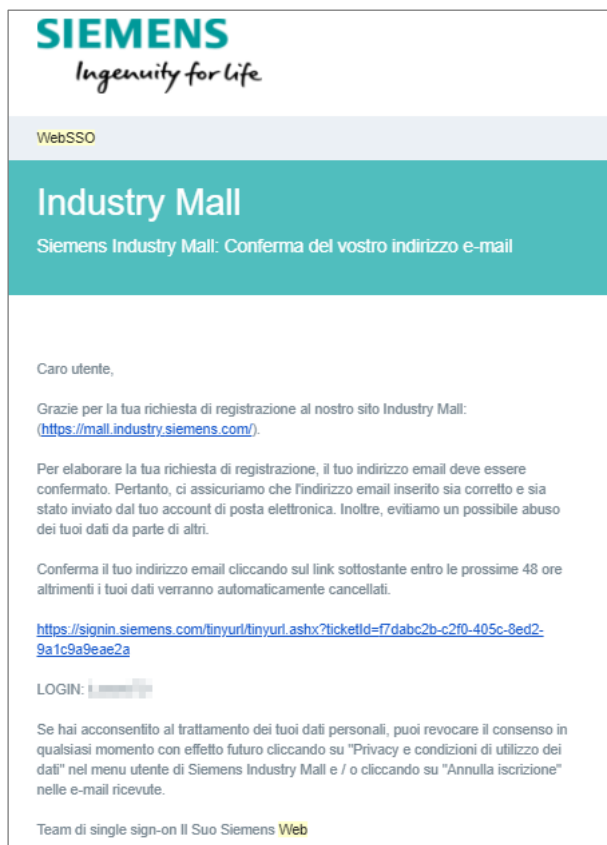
SIEMENS
Ingenuity for life

WebSSO

Industry Mall

Siemens Industry Mall: Conferma del vostro indirizzo e-mail

Caro utente,

Grazie per la tua richiesta di registrazione al nostro sito Industry Mall: (https://mall.industry.siemens.com/).

Per elaborare la tua richiesta di registrazione, il tuo indirizzo email deve essere confermato. Pertanto, ci assicuriamo che l'indirizzo email inserito sia corretto e sia stato inviato dal tuo account di posta elettronica. Inoltre, evitiamo un possibile abuso dei tuoi dati da parte di altri.

Conferma il tuo indirizzo email cliccando sul link sottostante entro le prossime 48 ore altrimenti i tuoi dati verranno automaticamente cancellati.

https://signin.siemens.com/tinyurl/tinyurl.ashx?ticketId=f7dabc2b-c2f0-405c-8ed2-9a1c9a9eae2a

LOGIN: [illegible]

Se hai acconsentito al trattamento dei tuoi dati personali, puoi revocare il consenso in qualsiasi momento con effetto futuro cliccando su "Privacy e condizioni di utilizzo dei dati" nel menu utente di Siemens Industry Mall e / o cliccando su "Annulla iscrizione" nelle e-mail ricevute.

Team di single sign-on Il Suo Siemens Web